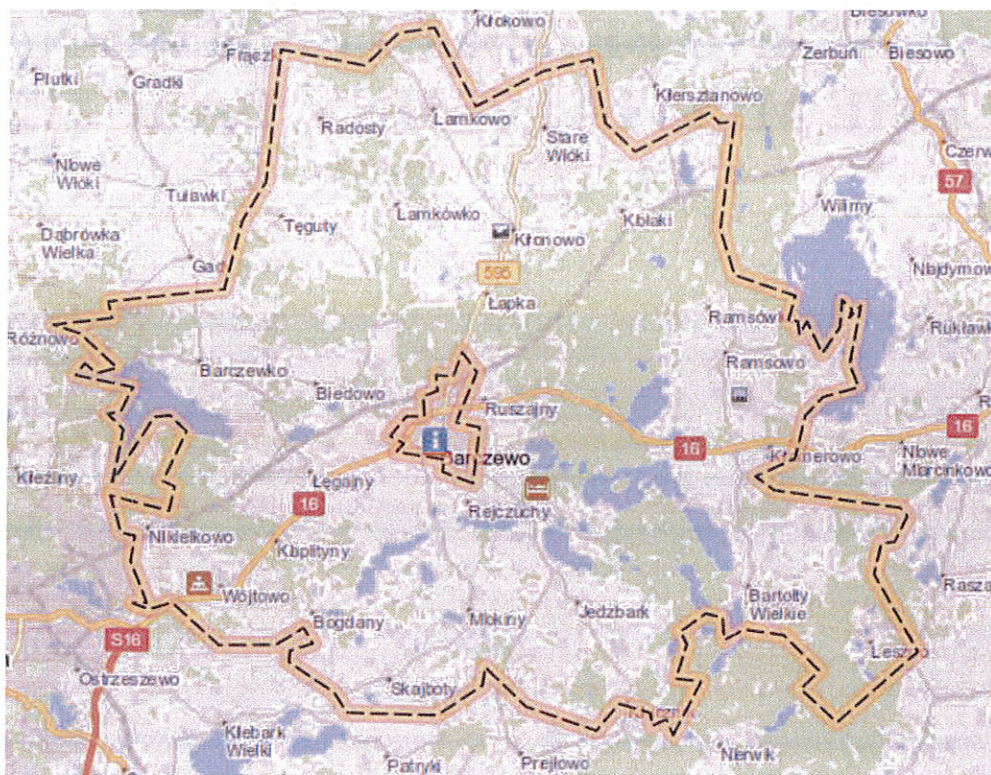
Biesówko
Kłobowo
Zerbuń
Biesowo
Frączki
Płutki
Gradki
Kierształowo
Radosty
Lamkowo
Stare Włóki
Nowe Włóki
Czerw
57
Tuławki
Lamkówko
Kronowo
Kołaki
Wilimy
Dąbrówka Wielka
Tęguty
Gady
595
Łapka
Najdymow
Ramsówko
Różnowo
Rukław
Ramsowo
Barczewko
Biedowo
Ruszajny
R
16
16
Kierzbuń
Barczewo
Kromerowo
Nowe Marcinkowo
Kieźliny
Łęgajny
16
Rejczuchy
Nikielkowo
Kaplityny
Rasz
Wójtowo
Bartołty Wielkie
Bogdany
Mokiny
Jedzbark
Leszno
S16
Ostrzeszewo
Skajboty
Kołpaki
Klebark Wielki
Nerwik
Patryki
Prejłowo